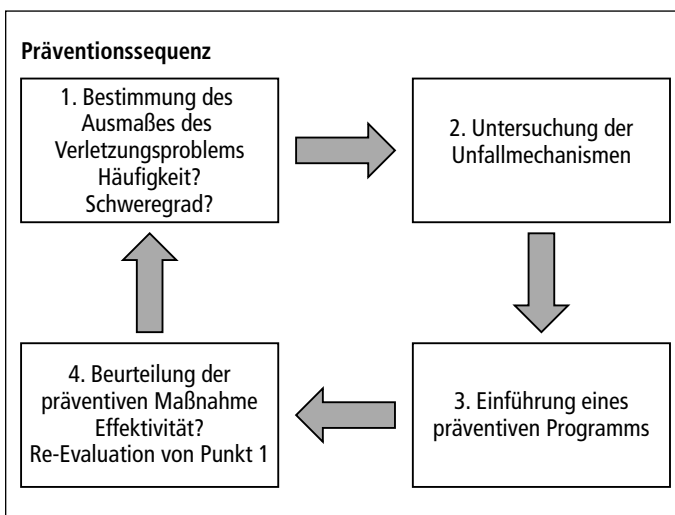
Präventionssequenz

1. Bestimmung des Ausmaßes des Verletzungsproblems
Häufigkeit?
Schweregrad?

2. Untersuchung der Unfallmechanismen

3. Einführung eines präventiven Programms

4. Beurteilung der präventiven Maßnahme
Effektivität?
Re-Evaluation von Punkt 1